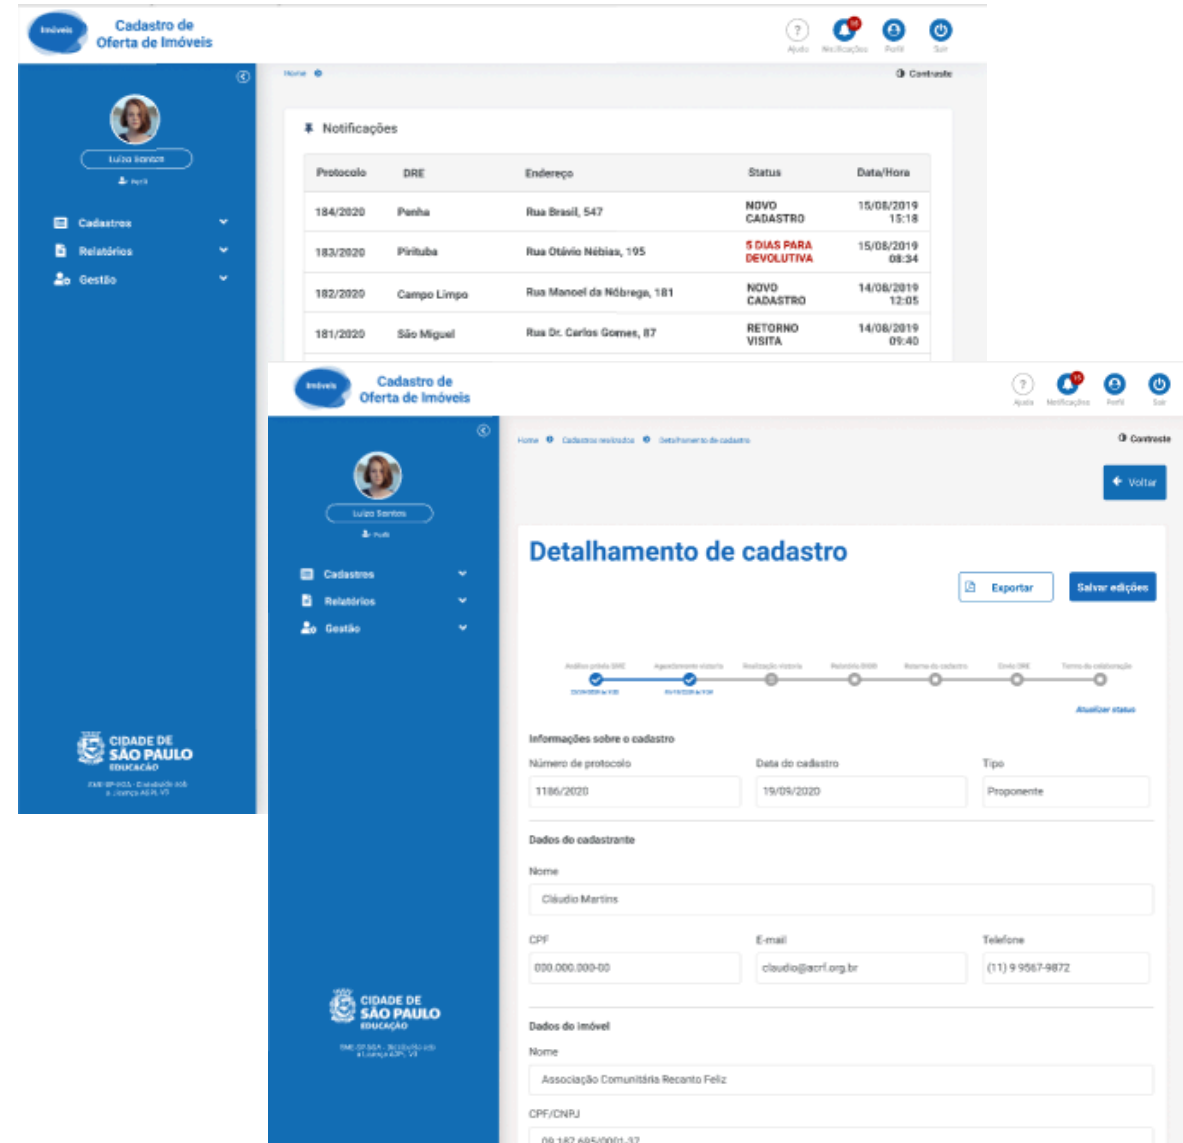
Imóveis Cadastro de Oferta de Imóveis

Ajuda Notificações Perfil Sair

Home

Contraste

Luiza Santos

Perfil

Cadastros

Relatórios

Gestão

Notificações

| Protocolo | DRE | Endereço | Status | Data/Hora |
|---|---|---|---|---|
| 184/2020 | Penha | Rua Brasil, 547 | NOVO CADASTRO | 15/08/2019 15:18 |
| 183/2020 | Pirituba | Rua Otávio Nébias, 195 | 5 DIAS PARA DEVOLUTIVA | 15/08/2019 08:34 |
| 182/2020 | Campo Limpo | Rua Manoel da Nóbrega, 181 | NOVO CADASTRO | 14/08/2019 12:05 |
| 181/2020 | São Miguel | Rua Dr. Carlos Gomes, 87 | RETORNO VISITA | 14/08/2019 09:40 |

CIDADE DE SÃO PAULO EDUCAÇÃO

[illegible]

Imóveis Cadastro de Oferta de Imóveis

Ajuda Notificações Perfil Sair

Home Cadastros realizados Detalhamento de cadastro

Contraste

Voltar

Luiza Santos

Perfil

Cadastros

Relatórios

Gestão

Detalhamento de cadastro

Exportar

Salvar edições

Análise prévia DRE Agendamento vistoria Realização vistoria Relatório DIAB Retorno do cadastro Envio DRE Termo de colaboração

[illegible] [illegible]

Atualizar status

Informações sobre o cadastro

Número de protocolo
1186/2020

Data do cadastro
19/09/2020

Tipo
Proponente

Dados do cadastrante

Nome
Cláudio Martins

CPF
000.000.000-00

E-mail
claudio@acrf.org.br

Telefone
(11) 9 9567-9872

Dados do imóvel

Nome
Associação Comunitária Recanto Feliz

CPF/CNPJ
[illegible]

CIDADE DE SÃO PAULO EDUCAÇÃO

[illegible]